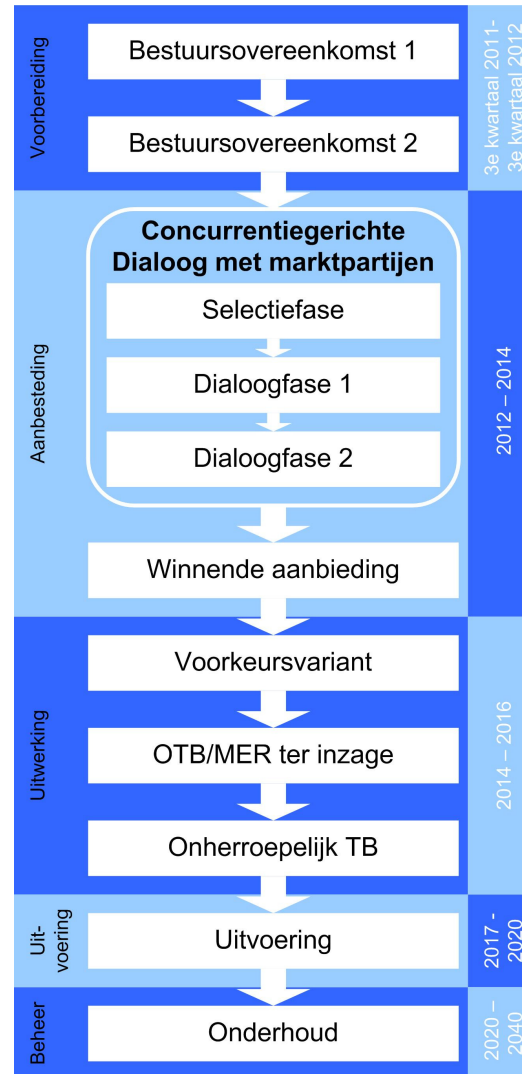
Voorbereiding

Bestuursovereenkomst 1

Bestuursovereenkomst 2

3e kwartaal 2011-
3e kwartaal 2012

Aanbesteding

Concurrentiegerichte Dialoog met marktpartijen

Selectiefase

Dialoogfase 1

Dialoogfase 2

Winnende aanbieding

2012 – 2014

Uitwerking

Voorkeursvariant

OTB/MER ter inzage

Onherroepelijk TB

2014 – 2016

Uit-voering

Uitvoering

2017 - 2020

Beheer

Onderhoud

2020 – 2040